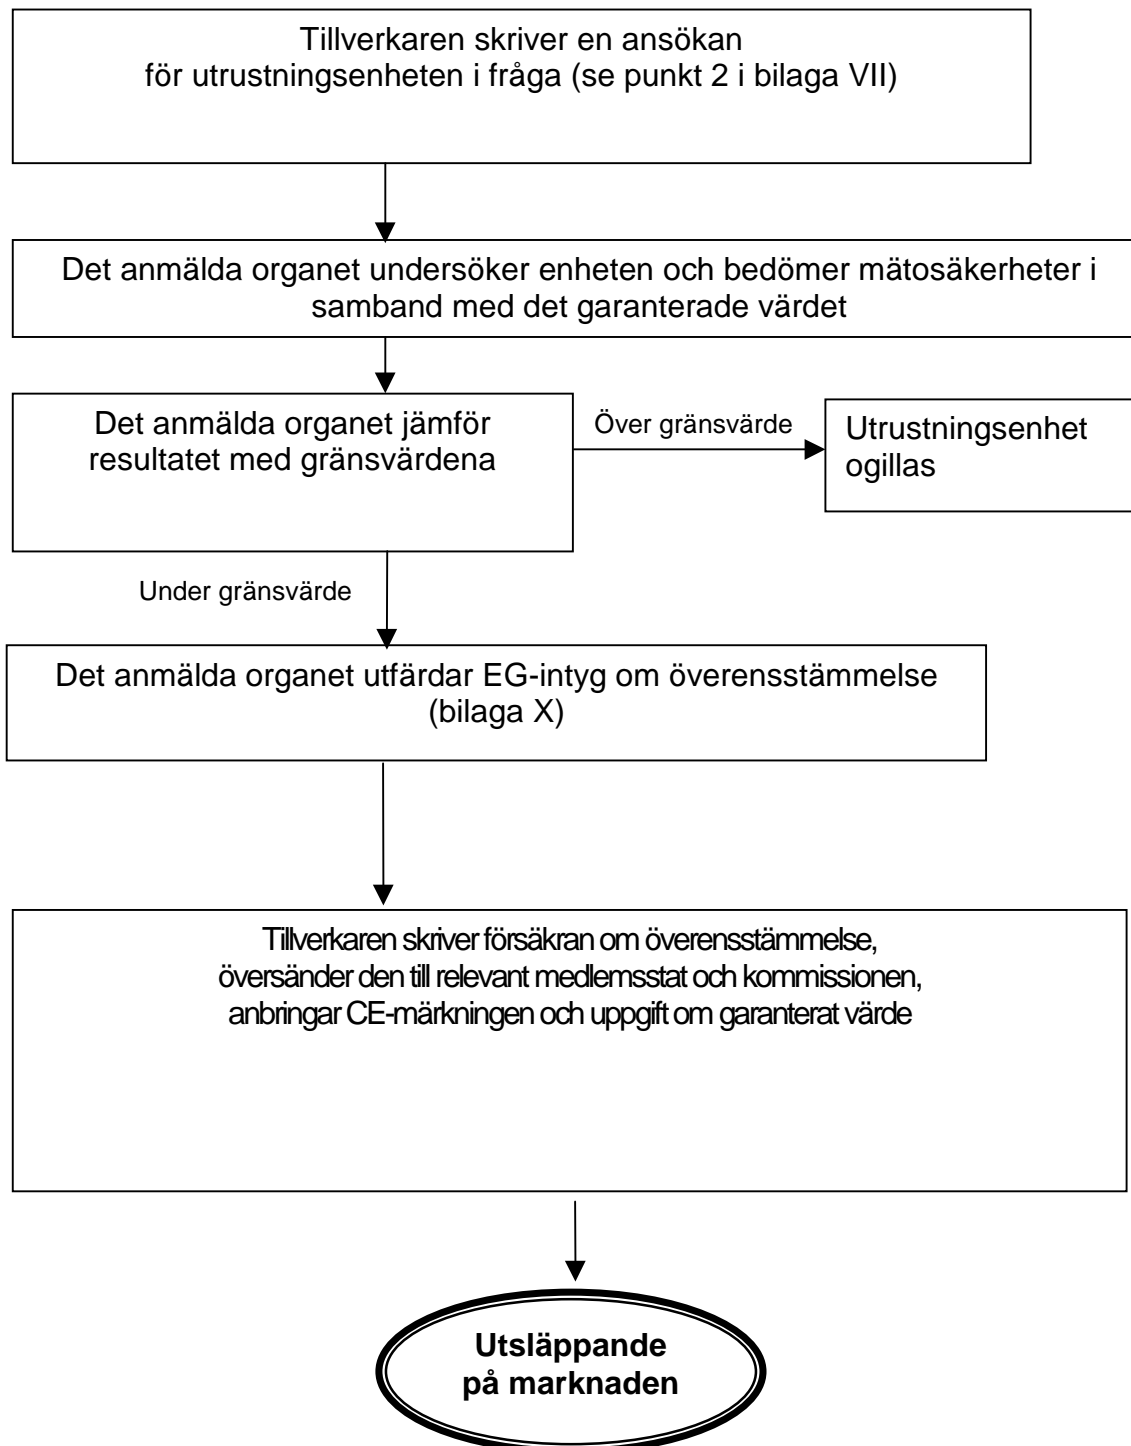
Tillverkaren skriver en ansökan
för utrustningsenheten i fråga (se punkt 2 i bilaga VII)

Det anmälda organet undersöker enheten och bedömer mätosäkerheter i samband med det garanterade värdet

Det anmälda organet jämför resultatet med gränsvärdena

Över gränsvärde

Utrustningsenhet ogillas

Under gränsvärde

Det anmälda organet utfärdar EG-intyg om överensstämmelse (bilaga X)

Tillverkaren skriver försäkran om överensstämmelse,
översänder den till relevant medlemsstat och kommissionen,
anbringar CE-märkningen och uppgift om garanterat värde

Utsläppande på marknaden